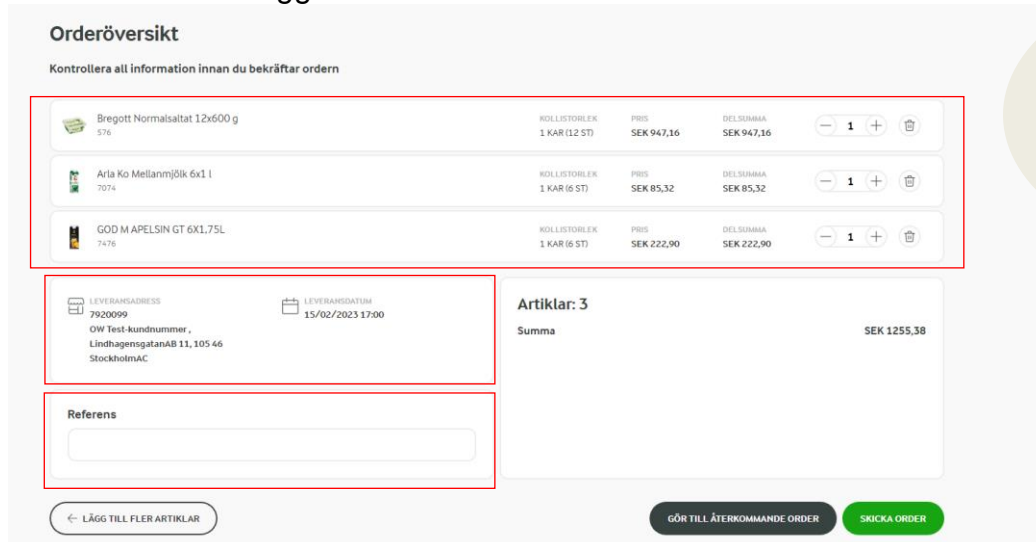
Orderöversikt

Kontrollera all information innan du bekräftar ordern

Bregott Normalsaltat 12x600 g
576
KOLLISTORLEK
1 KAR (12 ST)
PRIS
SEK 947,16
DELSUMMA
SEK 947,16
1

Arla Ko Mellanmjölk 6x1 l
7074
KOLLISTORLEK
1 KAR (6 ST)
PRIS
SEK 85,32
DELSUMMA
SEK 85,32
1

GOD M APELSIN GT 6X1,75L
7476
KOLLISTORLEK
1 KAR (6 ST)
PRIS
SEK 222,90
DELSUMMA
SEK 222,90
1

LEVERANSADRESS
7920099
OW Test-kundnummer ,
LindhagensgatanAB 11, 105 46
StockholmAC

LEVERANSDATUM
15/02/2023 17:00

Artiklar: 3
Summa SEK 1255,38

Referens

← LÄGG TILL FLER ARTIKLAR

GÖR TILL ÅTERKOMMANDE ORDER

SKICKA ORDER